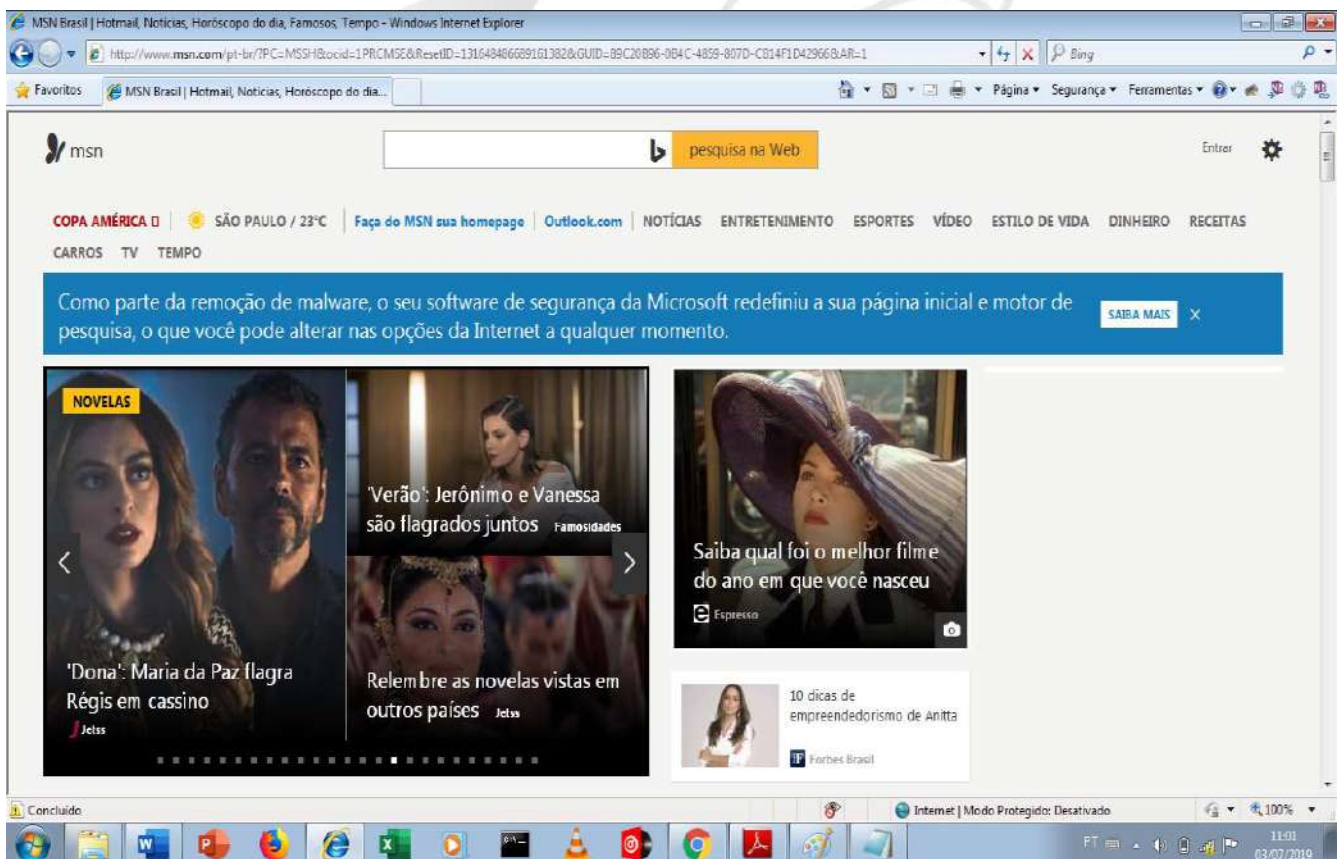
MSN Brasil | Hotmail, Notícias, Horóscopo do dia, Famosos, Tempo - Windows Internet Explorer

http://www.msn.com/pt-br/?PC=MSSHB&ocid=1PRCMSE&ResetID=13164848668916138 2&GUID=89C20896-0B4C-4859-807D-C814F1D429668AR=1

Bing

Favoritos

MSN Brasil | Hotmail, Notícias, Horóscopo do dia...

Página ▾ Segurança ▾ Ferramentas ▾

msn

pesquisa na Web

Entrar

COPA AMÉRICA | SÃO PAULO / 23°C | Faça do MSN sua homepage | Outlook.com | NOTÍCIAS ENTRETENIMENTO ESPORTES VÍDEO ESTILO DE VIDA DINHEIRO RECEITAS CARROS TV TEMPO

Como parte da remoção de malware, o seu software de segurança da Microsoft redefiniu a sua página inicial e motor de pesquisa, o que você pode alterar nas opções da Internet a qualquer momento.

SAIBA MAIS ×

NOVELAS

'Dona': Maria da Paz flagra Régis em cassino

Jetss

'Verão': Jerônimo e Vanessa são flagrados juntos Famosidades

Relembre as novelas vistas em outros países Jetss

Saiba qual foi o melhor filme do ano em que você nasceu

Espresso

10 dicas de empreendedorismo de Anitta

Forbes Brasil

Concluído

Internet | Modo Protegido: Desativado

100%

PT

11:01
03/07/2019